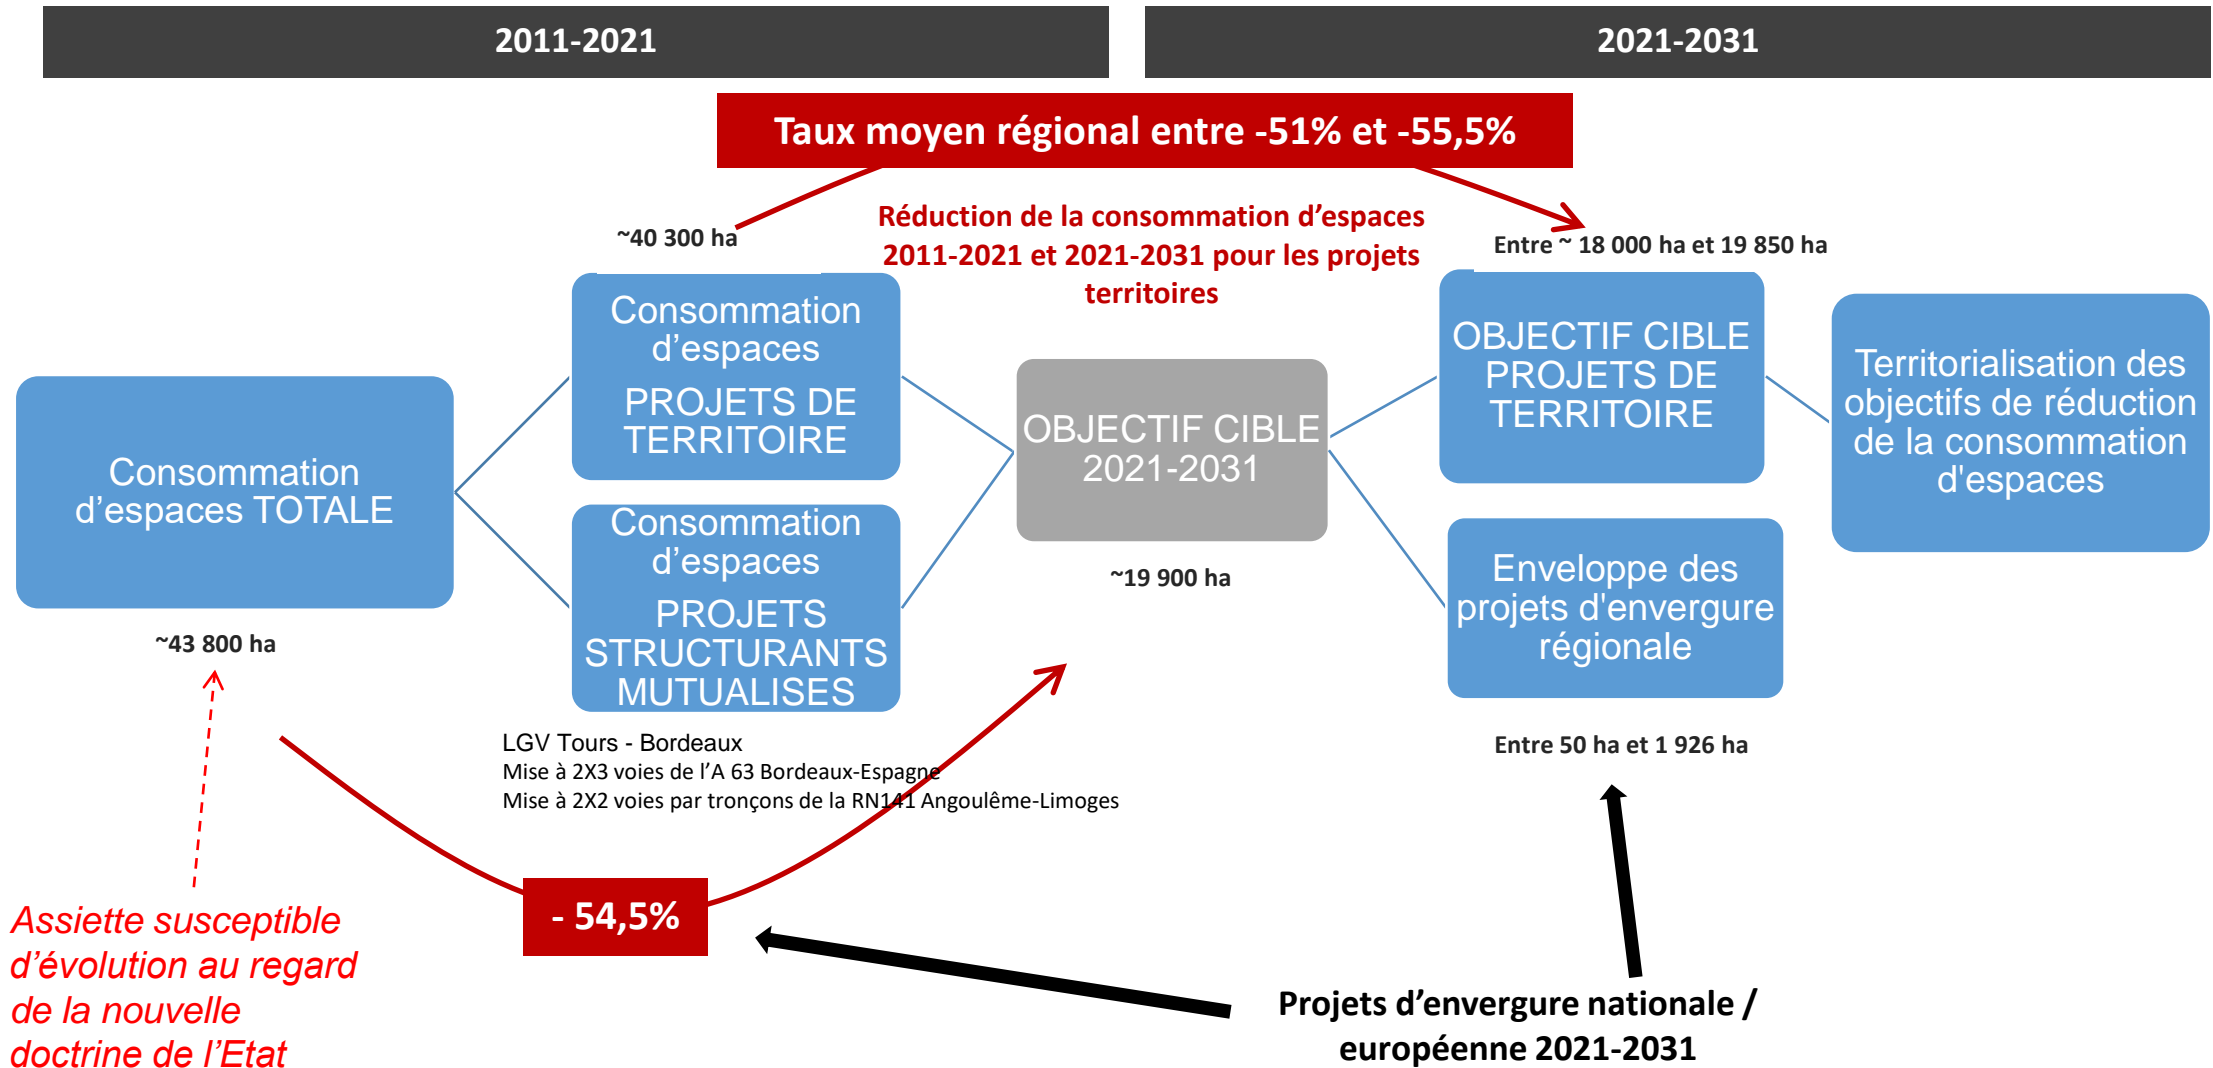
2011-2021

2021-2031

Taux moyen régional entre -51% et -55,5%

~40 300 ha

Réduction de la consommation d'espaces 2011-2021 et 2021-2031 pour les projets territoires

Entre ~ 18 000 ha et 19 850 ha

Consommation d'espaces TOTALE

~43 800 ha

Consommation d'espaces

PROJETS DE TERRITOIRE

Consommation d'espaces

PROJETS STRUCTURANTS MUTUALISES

LGV Tours - Bordeaux
Mise à 2X3 voies de l'A 63 Bordeaux-Espagne
Mise à 2X2 voies par tronçons de la RN141 Angoulême-Limoges

OBJECTIF CIBLE 2021-2031

~19 900 ha

OBJECTIF CIBLE PROJETS DE TERRITOIRE

Territorialisation des objectifs de réduction de la consommation d'espaces

Enveloppe des projets d'envergure régionale

Entre 50 ha et 1 926 ha

- 54,5%

Assiette susceptible d'évolution au regard de la nouvelle doctrine de l'Etat

Projets d'envergure nationale / européenne 2021-2031